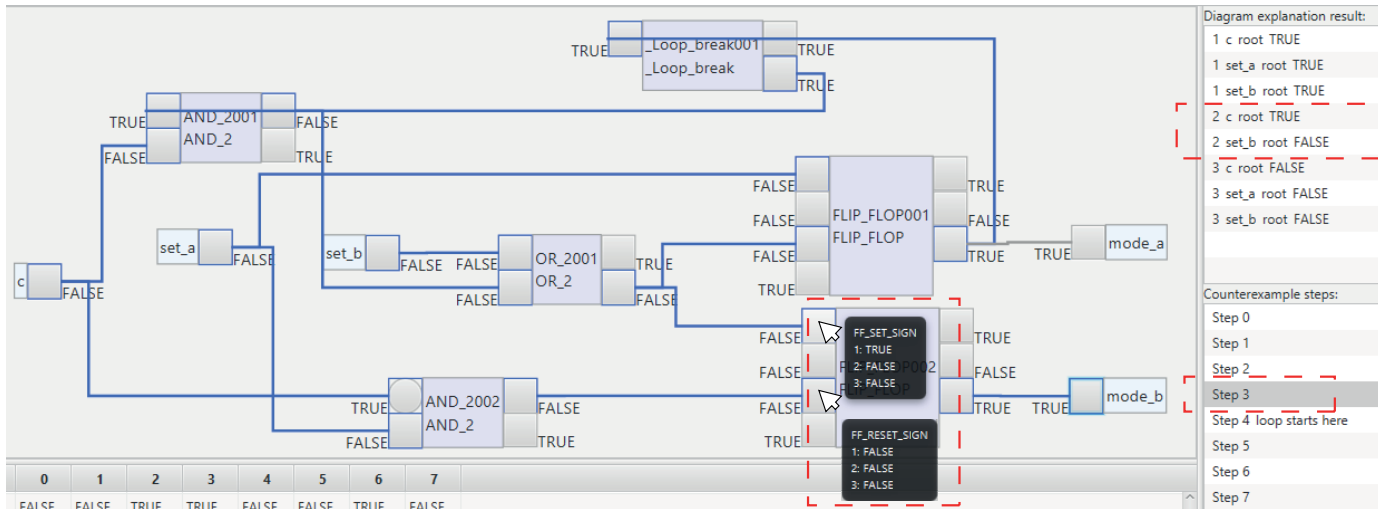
TRUE _Loop_break001 TRUE
_Loop_break
TRUE

TRUE AND_2001 FALSE
AND_2
FALSE TRUE

FALSE TRUE
FALSE FLIP_FLOP001 FALSE
FLIP_FLOP
FALSE TRUE TRUE mode_a
TRUE

set_a FALSE
set_b FALSE FALSE OR_2001 TRUE
OR_2
FALSE FALSE

c FALSE

FALSE TRUE
FALSE FLIP_FLOP002 FALSE
FLIP_FLOP
FALSE TRUE TRUE mode_b
TRUE

FF_SET_SIGN
1: TRUE
2: FALSE
3: FALSE

FF_RESET_SIGN
1: FALSE
2: FALSE
3: FALSE

TRUE AND_2002 FALSE
AND_2
FALSE TRUE

| 0 | 1 | 2 | 3 | 4 | 5 | 6 | 7 |
|---|---|---|---|---|---|---|---|
| FALSE | FALSE | TRUE | TRUE | FALSE | FALSE | TRUE | FALSE |

Diagram explanation result:
1 c root TRUE
1 set_a root TRUE
1 set_b root TRUE
2 c root TRUE
2 set_b root FALSE
3 c root FALSE
3 set_a root FALSE
3 set_b root FALSE

Counterexample steps:
Step 0
Step 1
Step 2
Step 3
Step 4 loop starts here
Step 5
Step 6
Step 7